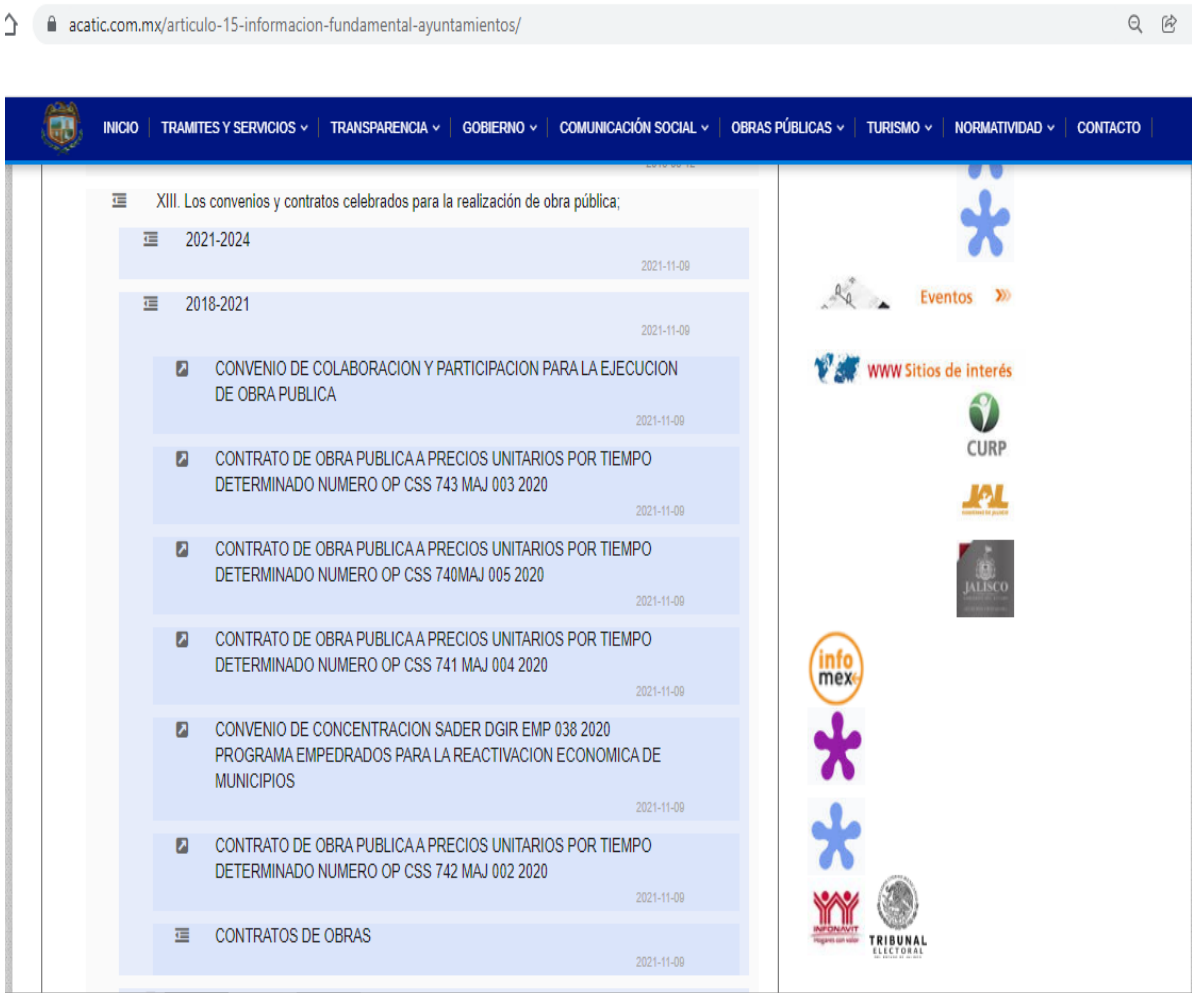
acatic.com.mx/articulo-15-informacion-fundamental-ayuntamientos/

INICIO | TRAMITES Y SERVICIOS | TRANSPARENCIA | GOBIERNO | COMUNICACIÓN SOCIAL | OBRAS PÚBLICAS | TURISMO | NORMATIVIDAD | CONTACTO

XIII. Los convenios y contratos celebrados para la realización de obra pública;

2021-2024
2021-11-09

2018-2021
2021-11-09

CONVENIO DE COLABORACION Y PARTICIPACION PARA LA EJECUCION DE OBRA PUBLICA
2021-11-09

CONTRATO DE OBRA PUBLICA A PRECIOS UNITARIOS POR TIEMPO DETERMINADO NUMERO OP CSS 743 MAJ 003 2020
2021-11-09

CONTRATO DE OBRA PUBLICA A PRECIOS UNITARIOS POR TIEMPO DETERMINADO NUMERO OP CSS 740MAJ 005 2020
2021-11-09

CONTRATO DE OBRA PUBLICA A PRECIOS UNITARIOS POR TIEMPO DETERMINADO NUMERO OP CSS 741 MAJ 004 2020
2021-11-09

CONVENIO DE CONCENTRACION SADER DGIR EMP 038 2020 PROGRAMA EMPEDRADOS PARA LA REACTIVACION ECONOMICA DE MUNICIPIOS
2021-11-09

CONTRATO DE OBRA PUBLICA A PRECIOS UNITARIOS POR TIEMPO DETERMINADO NUMERO OP CSS 742 MAJ 002 2020
2021-11-09

CONTRATOS DE OBRAS
2021-11-09

Eventos
WWW Sitios de interés
CURP
JAL
JALISCO
info mex
INFONAVIT
TRIBUNAL ELECTORAL